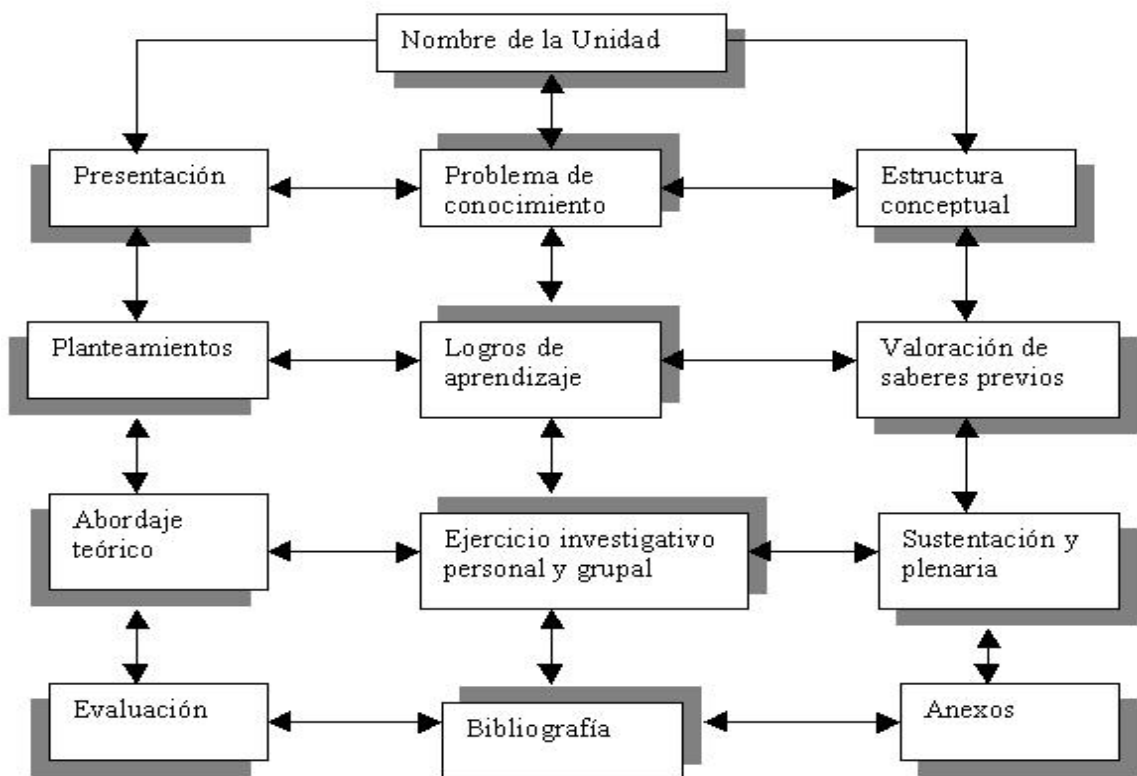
Nombre de la Unidad

Presentación

Problema de conocimiento

Estructura conceptual

Planteamientos

Logros de aprendizaje

Valoración de saberes previos

Abordaje teórico

Ejercicio investigativo personal y grupal

Sustentación y plenaria

Evaluación

Bibliografía

Anexos